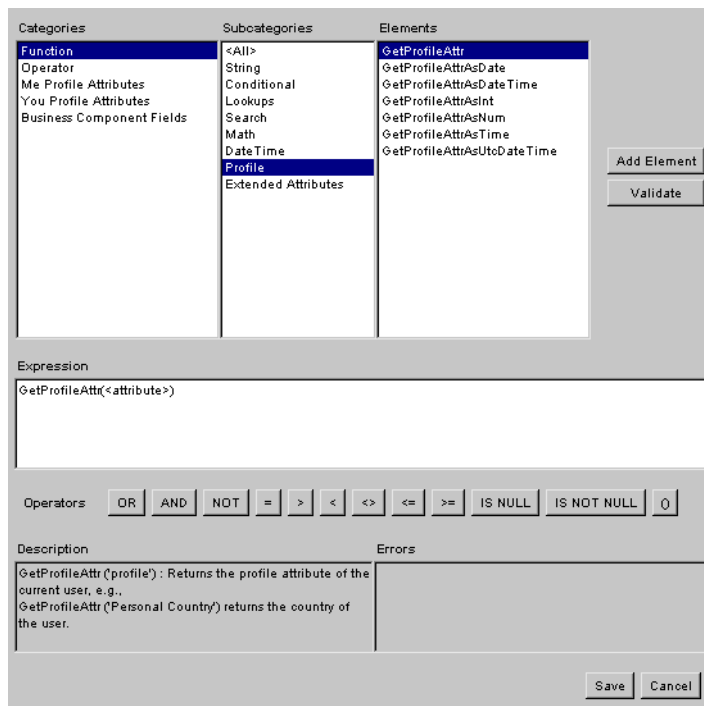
Categories

Function
Operator
Me Profile Attributes
You Profile Attributes
Business Component Fields

Subcategories

<All>
String
Conditional
Lookups
Search
Math
DateTime
Profile
Extended Attributes

Elements

GetProfileAttr
GetProfileAttrAsDate
GetProfileAttrAsDateTime
GetProfileAttrAsInt
GetProfileAttrAsNum
GetProfileAttrAsTime
GetProfileAttrAsUtcDateTime

Add Element

Validate

Expression

GetProfileAttr(<attribute>)

Operators OR AND NOT = > < <> <= >= IS NULL IS NOT NULL ()

Description

GetProfileAttr ('profile') : Returns the profile attribute of the current user, e.g., GetProfileAttr ('Personal Country') returns the country of the user.

Errors

Save Cancel